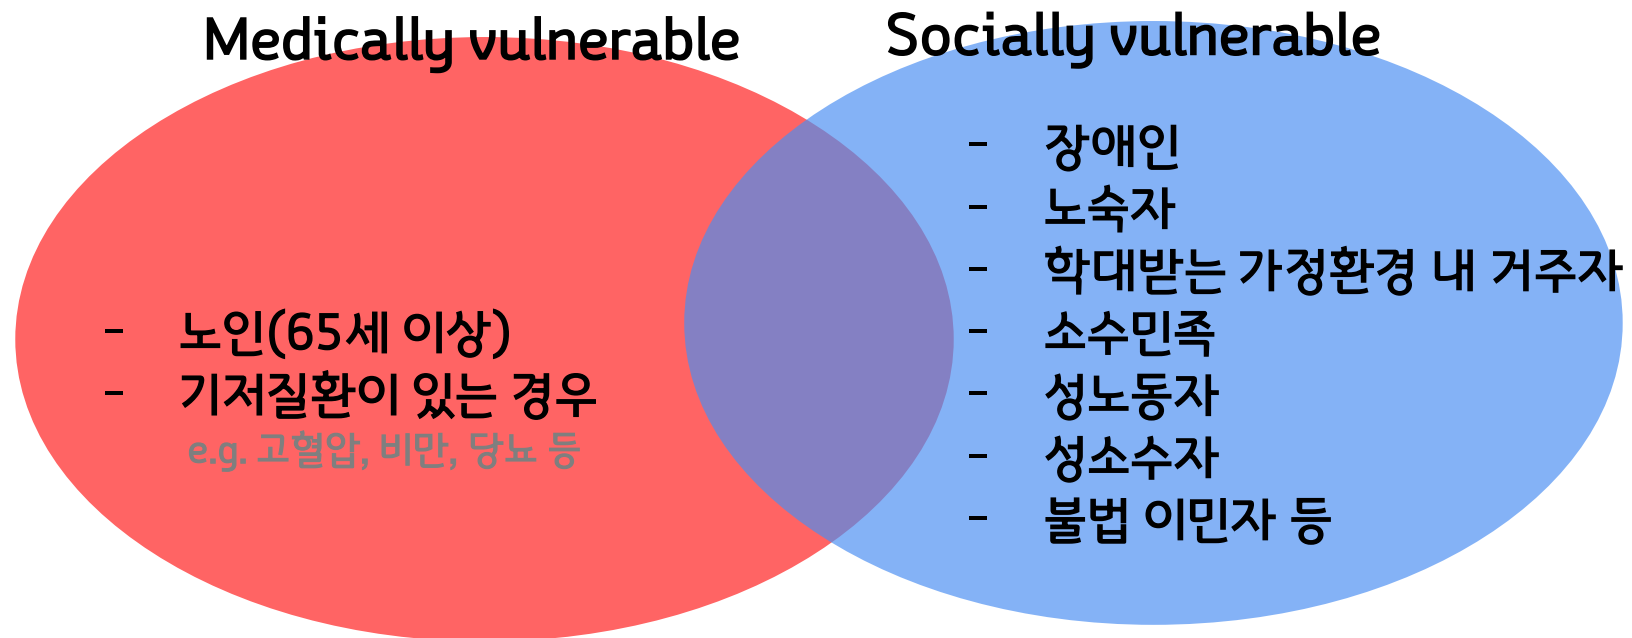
Medically vulnerable

- 노인(65세 이상)
- 기저질환이 있는 경우
e.g. 고혈압, 비만, 당뇨 등

Socially vulnerable

- 장애인
- 노숙자
- 학대받는 가정환경 내 거주자
- 소수민족
- 성노동자
- 성소수자
- 불법 이민자 등